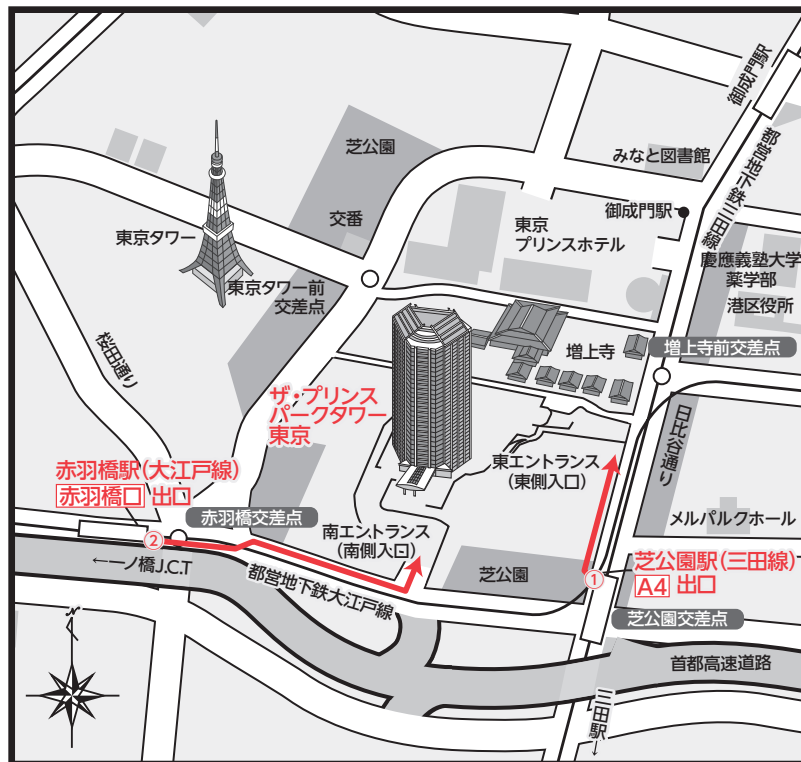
御成門駅
芝公園
みなと図書館
都営地下鉄三田線
交番
東京
プリンスホテル
御成門駅
東京タワー
東京タワー前
交差点
慶應義塾大学
薬学部
港区役所
桜田通り
増上寺
増上寺前交差点
ザ・プリンス
パークタワー
東京
日比谷通り
東エントランス
(東側入口)
赤羽橋駅(大江戸線)
赤羽橋口 出口
赤羽橋交差点
南エントランス
(南側入口)
メルパルクホール
②
←一ノ橋J.C.T
芝公園
①
芝公園駅(三田線)
A4 出口
都営地下鉄大江戸線
芝公園交差点
首都高速道路
三田駅↓